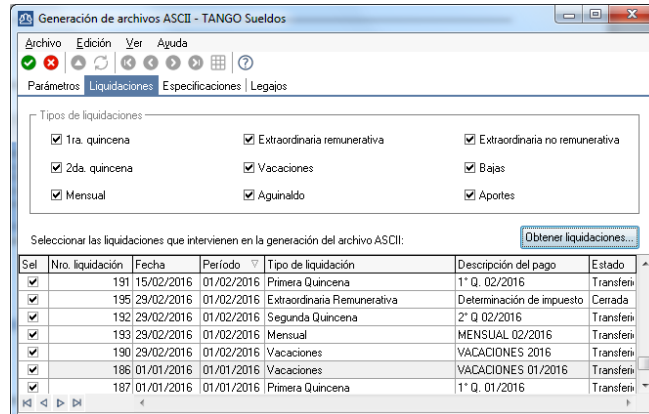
Generación de archivos ASCII - TANGO Sueldos

Archivo Edición Ver Ayuda

Parámetros | Liquidaciones | Especificaciones | Legajos

Tipos de liquidaciones

☑ 1ra. quincena
☑ Extraordinaria remunerativa
☑ Extraordinaria no remunerativa
☑ 2da. quincena
☑ Vacaciones
☑ Bajas
☑ Mensual
☑ Aguinaldo
☑ Aportes

Seleccionar las liquidaciones que intervienen en la generación del archivo ASCII:

Obtener liquidaciones...

| Sel | Nro. liquidación | Fecha | Período | Tipo de liquidación | Descripción del pago | Estado |
|---|---|---|---|---|---|---|
| ☑ | 191 | 15/02/2016 | 01/02/2016 | Primera Quincena | 1° Q. 02/2016 | Transferi |
| ☑ | 195 | 29/02/2016 | 01/02/2016 | Extraordinaria Remunerativa | Determinación de impuesto | Cerrada |
| ☑ | 192 | 29/02/2016 | 01/02/2016 | Segunda Quincena | 2° Q 02/2016 | Transferi |
| ☑ | 193 | 29/02/2016 | 01/02/2016 | Mensual | MENSUAL 02/2016 | Transferi |
| ☑ | 190 | 29/02/2016 | 01/02/2016 | Vacaciones | VACACIONES 2016 | Transferi |
| ☑ | 186 | 01/01/2016 | 01/01/2016 | Vacaciones | VACACIONES 01/2016 | Transferi |
| ☑ | 187 | 01/01/2016 | 01/01/2016 | Primera Quincena | 1° Q. 01/2016 | Transferi |